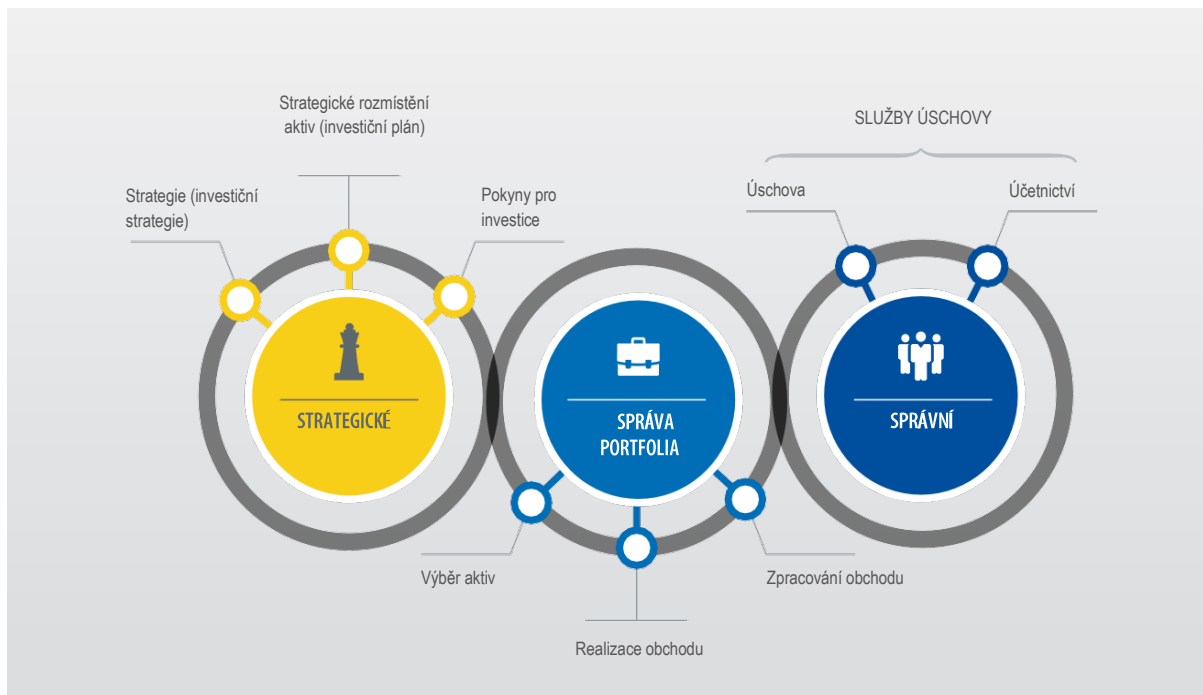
Strategické rozmístění aktiv (investiční plán)

Strategie (investiční strategie)

Pokyny pro investice

SLUŽBY ÚSCHOVY

Úschova

Účetnictví

STRATEGICKÉ

SPRÁVA PORTFOLIA

SPRÁVNÍ

Výběr aktiv

Zpracování obchodu

Realizace obchodu